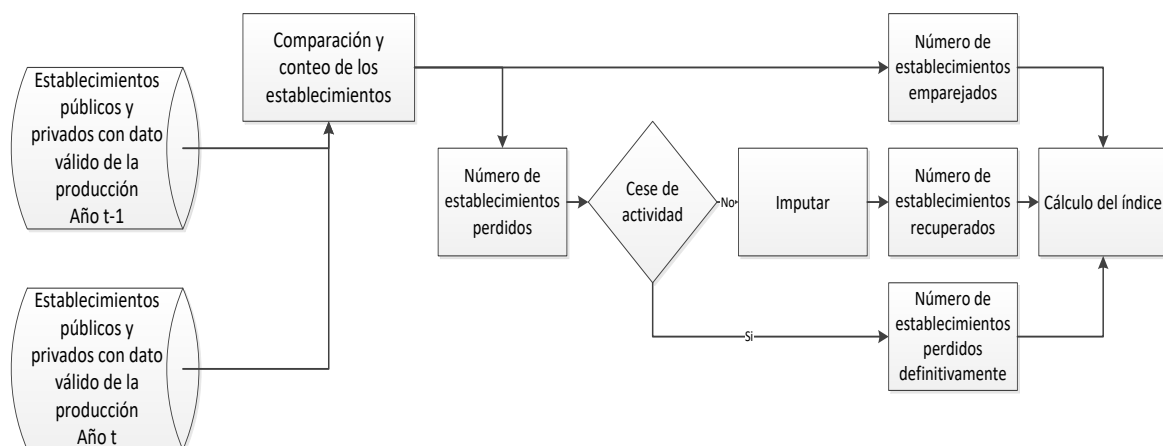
Establecimientos públicos y privados con dato válido de la producción Año t-1

Establecimientos públicos y privados con dato válido de la producción Año t

Comparación y conteo de los establecimientos

Número de establecimientos emparejados

Número de establecimientos perdidos

Cese de actividad

No

Imputar

Número de establecimientos recuperados

Cálculo del índice

Si

Número de establecimientos perdidos definitivamente